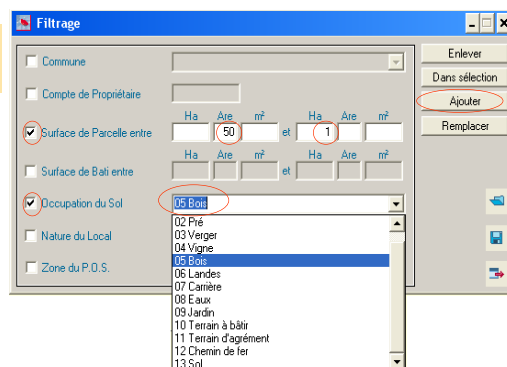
Filtrage

Commune

Compte de Propriétaire

Ha Are m² Ha Are m²

Surface de Parcelle entre 50 et 1

Ha Are m² Ha Are m²

Surface de Bati entre et

Occupation du Sol 05 Bois

Nature du Local

Zone du P.O.S.

02 Pré
03 Verger
04 Vigne
05 Bois
06 Landes
07 Carrière
08 Eaux
09 Jardin
10 Terrain à bâtir
11 Terrain d'agrément
12 Chemin de fer
13 Sol

Enlever
Dans sélection
Ajouter
Remplacer